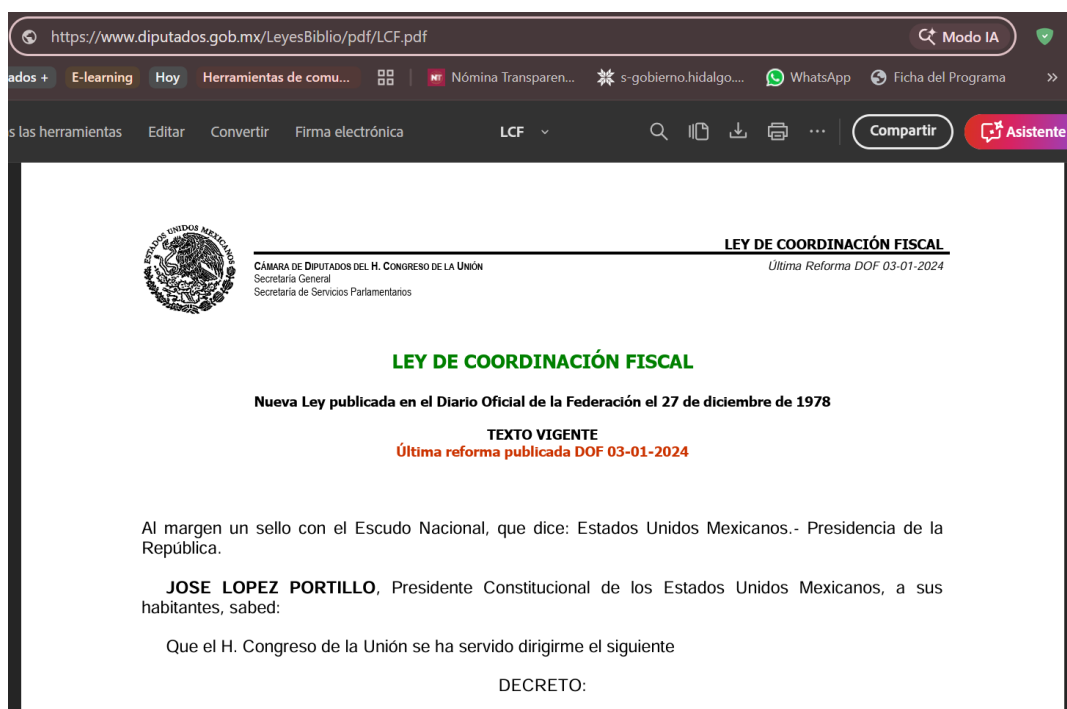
https://www.diputados.gob.mx/LeyesBiblio/pdf/LCF.pdf

Modo IA

ados + E-learning Hoy Herramientas de comu... Nómina Transparen... s-gobierno.hidalgo.... WhatsApp Ficha del Programa »

s las herramientas Editar Convertir Firma electrónica LCF Compartir Asistente

ESTADOS UNIDOS MEXICANOS

CÁMARA DE DIPUTADOS DEL H. CONGRESO DE LA UNIÓN
Secretaría General
Secretaría de Servicios Parlamentarios

LEY DE COORDINACIÓN FISCAL
Última Reforma DOF 03-01-2024

LEY DE COORDINACIÓN FISCAL

Nueva Ley publicada en el Diario Oficial de la Federación el 27 de diciembre de 1978

TEXTO VIGENTE
Última reforma publicada DOF 03-01-2024

Al margen un sello con el Escudo Nacional, que dice: Estados Unidos Mexicanos.- Presidencia de la República.

JOSE LOPEZ PORTILLO, Presidente Constitucional de los Estados Unidos Mexicanos, a sus habitantes, sabed:

Que el H. Congreso de la Unión se ha servido dirigirme el siguiente

DECRETO: